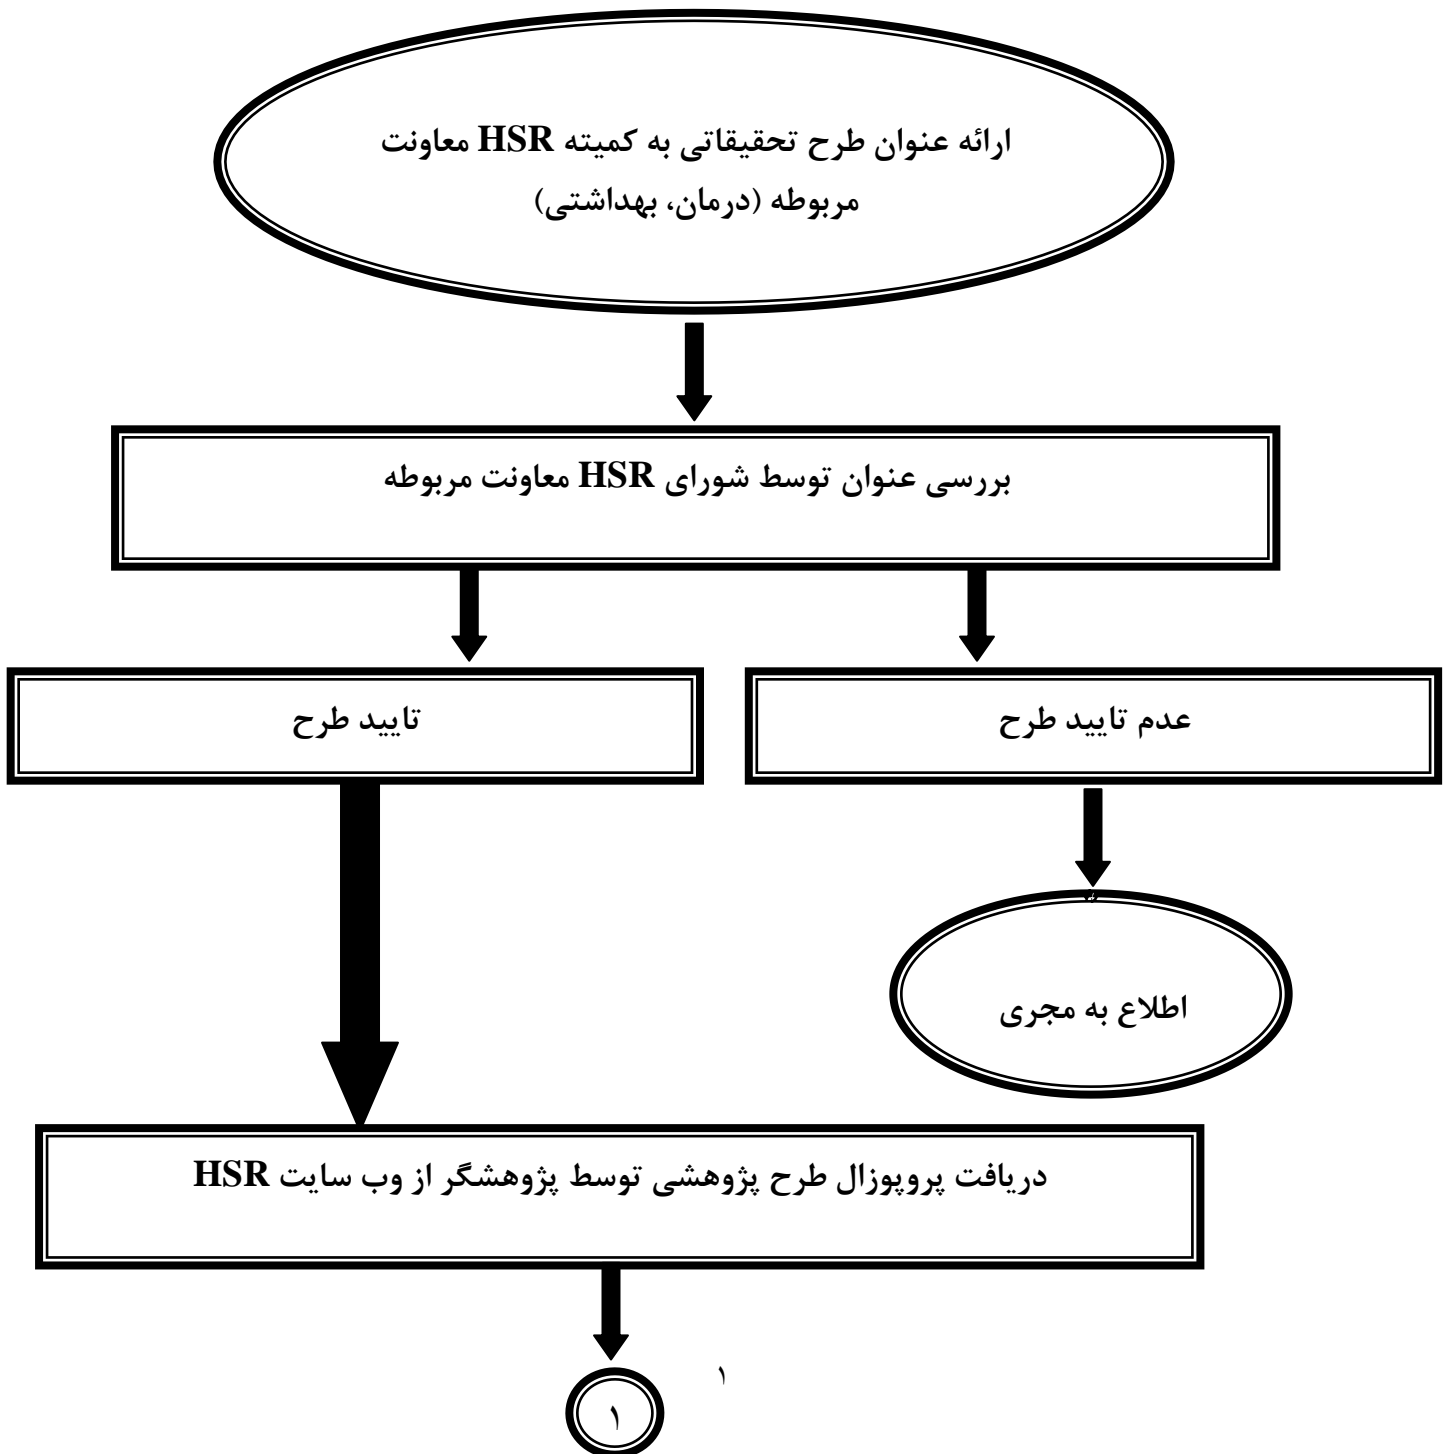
ارائه عنوان طرح تحقیقاتی به کمیته HSR معاونت مربوطه (درمان، بهداشتی)

بررسی عنوان توسط شورای HSR معاونت مربوطه

عدم تایید طرح

تایید طرح

اطلاع به مجری

دریافت پروپوزال طرح پژوهشی توسط پژوهشگر از وب سایت HSR

۱

۱